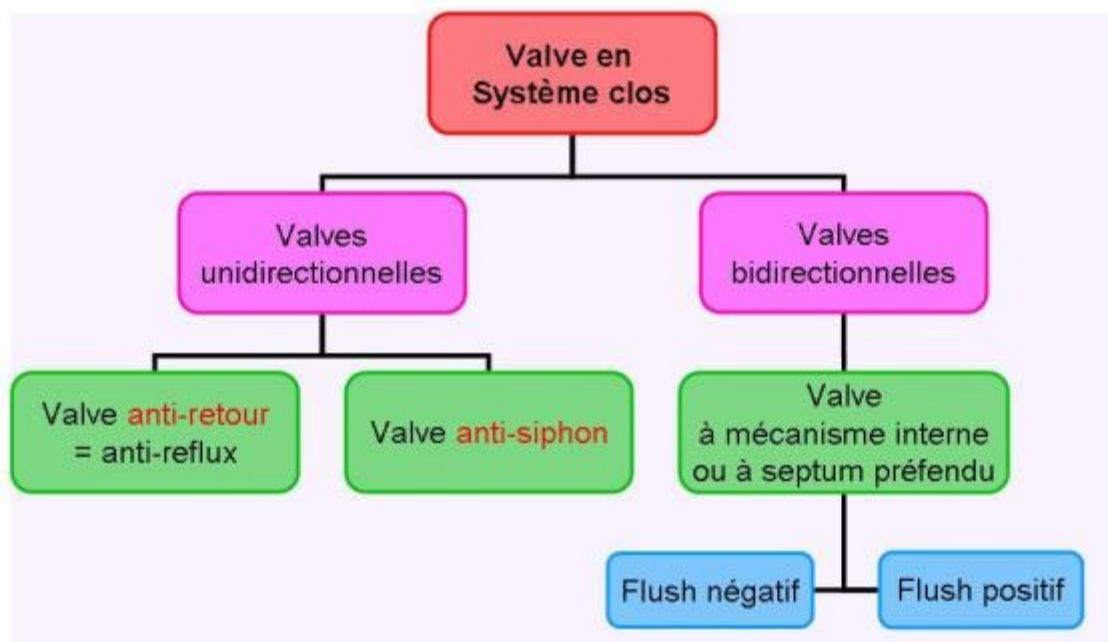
Valve en Système clos

Valves unidirectionnelles

Valves bidirectionnelles

Valve anti-retour = anti-reflux

Valve anti-siphon

Valve à mécanisme interne ou à septum préfendu

Flush négatif

Flush positif